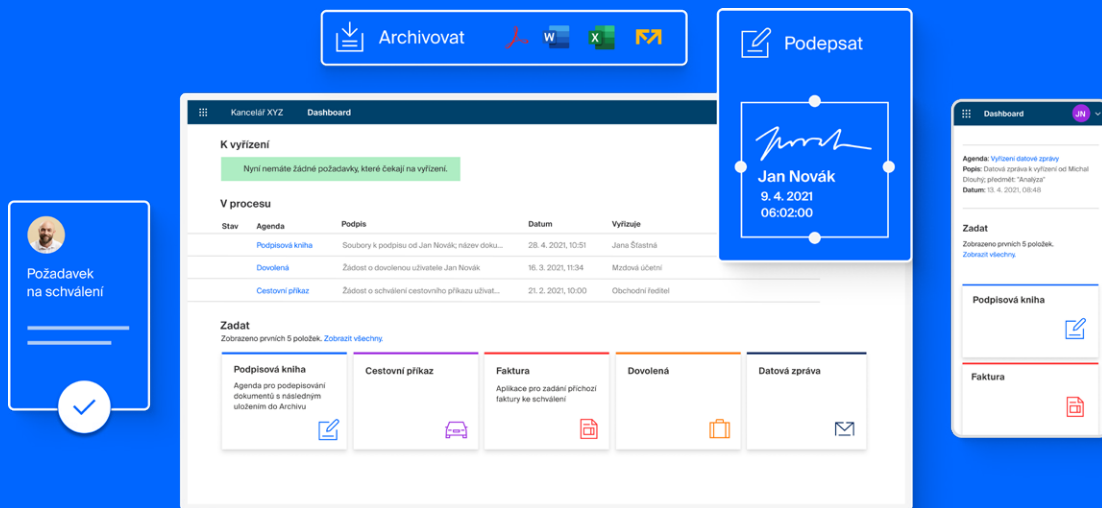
Archivovat

Podepsat

Jan Novák
9. 4. 2021
06:02:00

Kancelář XYZ Dashboard

K vyřízení

Nyní nemáte žádné požadavky, které čekají na vyřízení.

V procesu

| Stav | Agenda | Popis | Datum | Vyřizuje |
|---|---|---|---|---|
| | Podpisová kniha | Soubory k podpisu od Jan Novák; název doku... | 28. 4. 2021, 10:51 | Jana Šťastná |
| | Dovolená | Žádost o dovolenou uživatele Jan Novák | 16. 3. 2021, 11:34 | Mzdová účetní |
| | Cestovní příkaz | Žádost o schválení cestovního příkazu uživat... | 21. 2. 2021, 10:00 | Obchodní ředitel |

Zadat
Zobrazeno prvních 5 položek. Zobrazit všechny.

Podpisová kniha
Agenda pro podepisování dokumentů s následným uložením do Archivu

Cestovní příkaz

Faktura
Aplikace pro zadání přichozí faktury ke schválení

Dovolená

Datová zpráva

Požadavek na schválení

Dashboard JN

Agenda: Vyřízení datové zprávy
Popis: Datová zpráva k vyřízení od Michal Dlouhý; předmět: "Analýza"
Datum: 13. 4. 2021, 08:48

Zadat
Zobrazeno prvních 5 položek.
Zobrazit všechny.

Podpisová kniha

Faktura